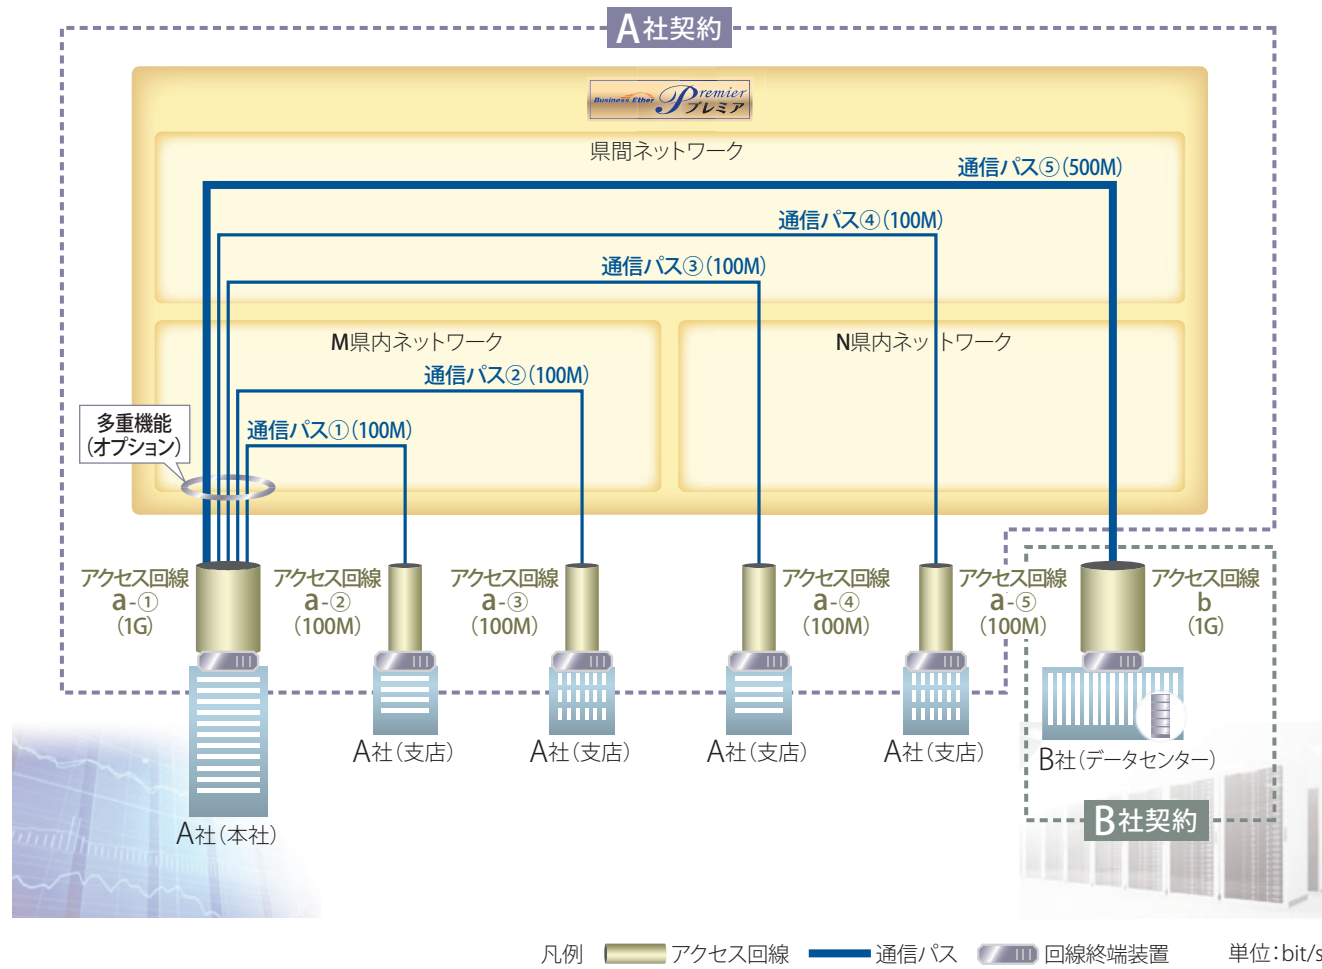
A社契約

Business Ether Premier プレミア

県間ネットワーク

通信パス⑤(500M)

通信パス④(100M)

通信パス③(100M)

M県内ネットワーク

N県内ネットワーク

通信パス②(100M)

多重機能
(オプション)

通信パス①(100M)

アクセス回線
a-①
(1G)

アクセス回線
a-②
(100M)

アクセス回線
a-③
(100M)

アクセス回線
a-④
(100M)

アクセス回線
a-⑤
(100M)

アクセス回線
b
(1G)

A社(支店)

A社(支店)

A社(支店)

A社(支店)

B社(データセンター)

A社(本社)

B社契約

凡例 アクセス回線 通信パス 回線終端装置 単位:bit/s